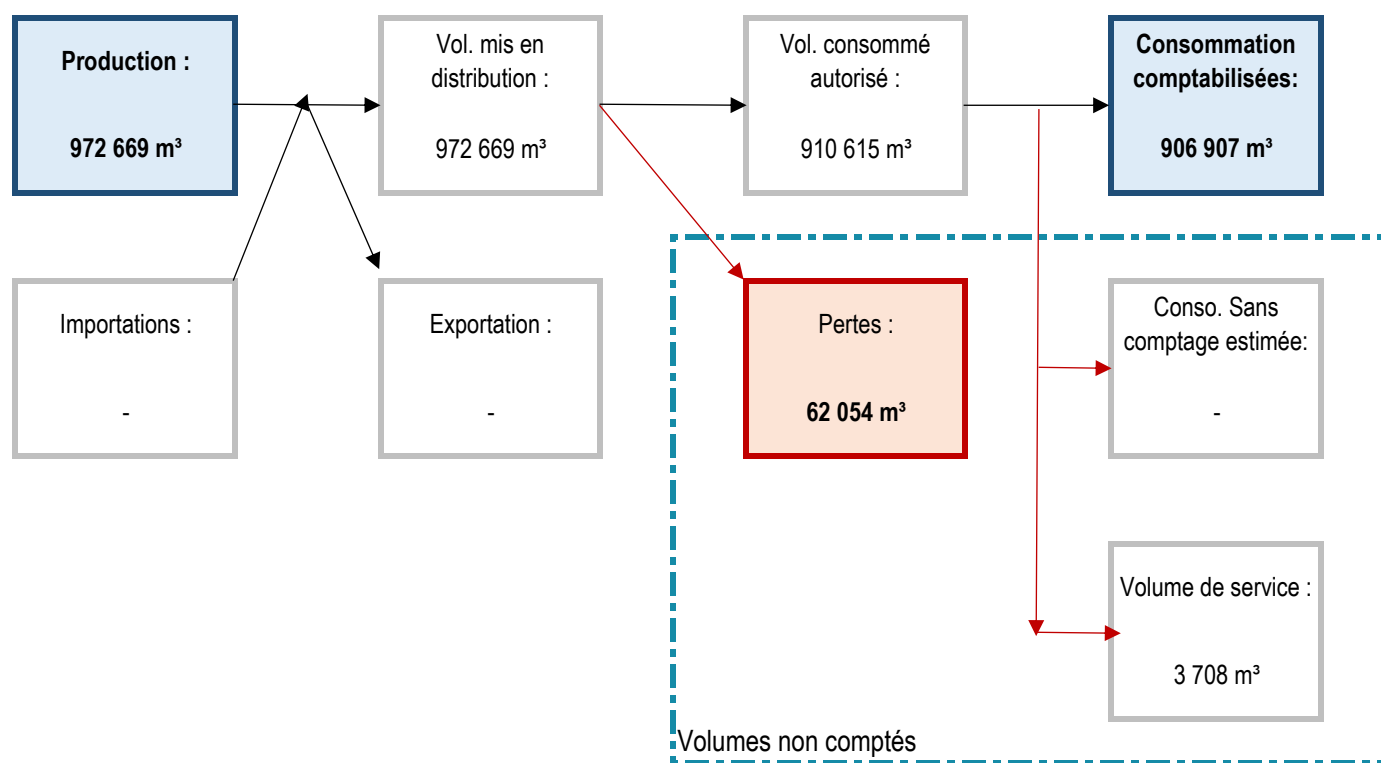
Production :

972 669 m³

Vol. mis en distribution :

972 669 m³

Vol. consommé autorisé :

910 615 m³

Consommation comptabilisées:

906 907 m³

Importations :

-

Exportation :

-

Pertes :

62 054 m³

Conso. Sans comptage estimée:

-

Volume de service :

3 708 m³

Volumes non comptés